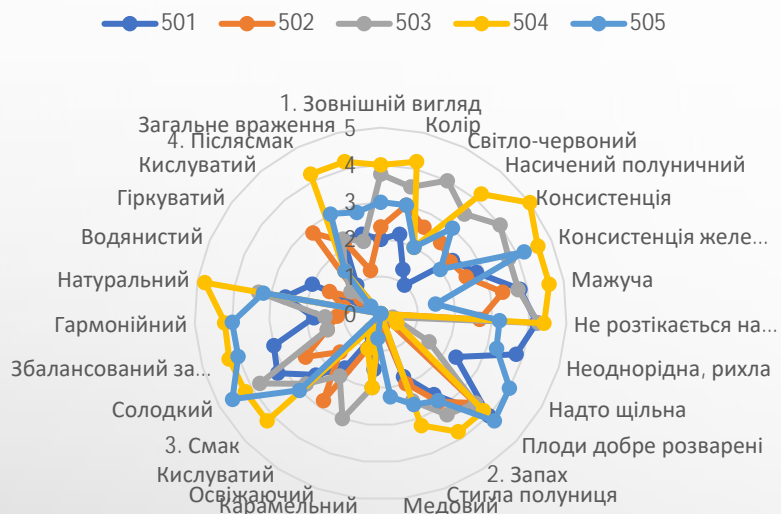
501 502 503 504 505

1. Зовнішній вигляд
Колір
Світло-червоний
Насичений полуничний
Консистенція
Консистенція желе...
Мажуча
Не розтікається на...
Неоднорідна, рихла
Надто щільна
Плоди добре розварені
2. Запах
Стигла полуниця
Медовий
Карамельний
Освіжаючий
Кислуватий
3. Смак
Солодкий
Збалансований за...
Гармонійний
Натуральний
Водянистий
Гіркуватий
Кислуватий
4. Післясмак
Загальне враження

5
4
3
2
1
0